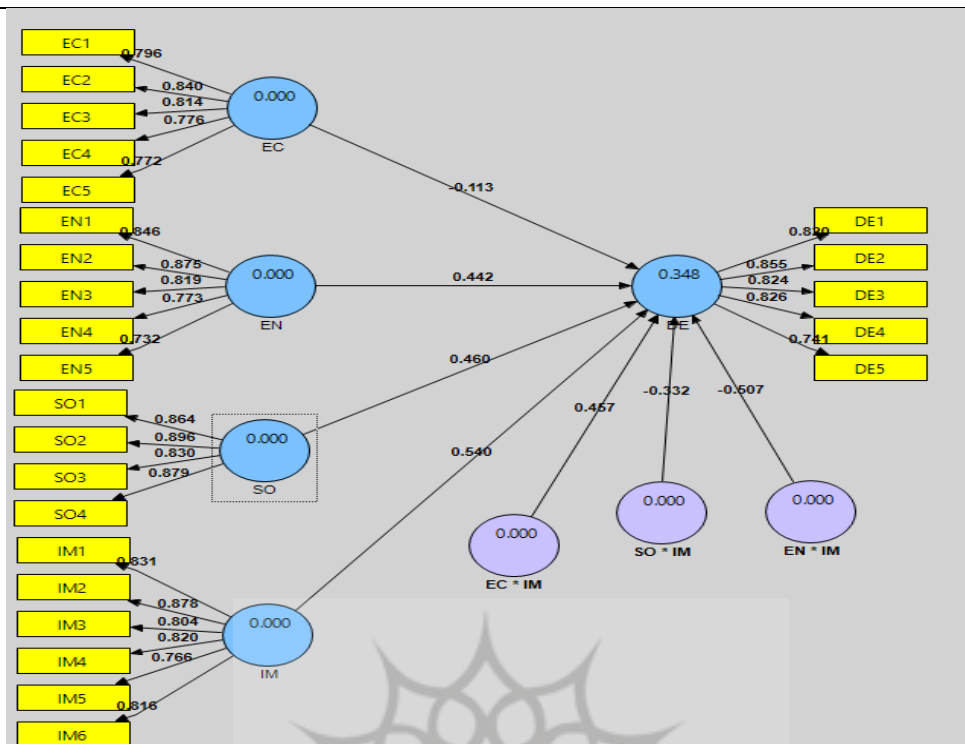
EC1
EC2
EC3
EC4
EC5
0.796
0.840
0.814
0.776
0.772
0.000
EC

EN1
EN2
EN3
EN4
EN5
0.846
0.875
0.819
0.773
0.732
0.000
EN

SO1
SO2
SO3
SO4
0.864
0.896
0.830
0.879
0.000
SO

IM1
IM2
IM3
IM4
IM5
IM6
0.831
0.878
0.804
0.820
0.766
0.816
0.000
IM

-0.113
0.442
0.460
0.540
0.457
-0.332
-0.507

0.348
DE
0.820
0.855
0.824
0.826
0.741
DE1
DE2
DE3
DE4
DE5

0.000
EC * IM
0.000
SO * IM
0.000
EN * IM